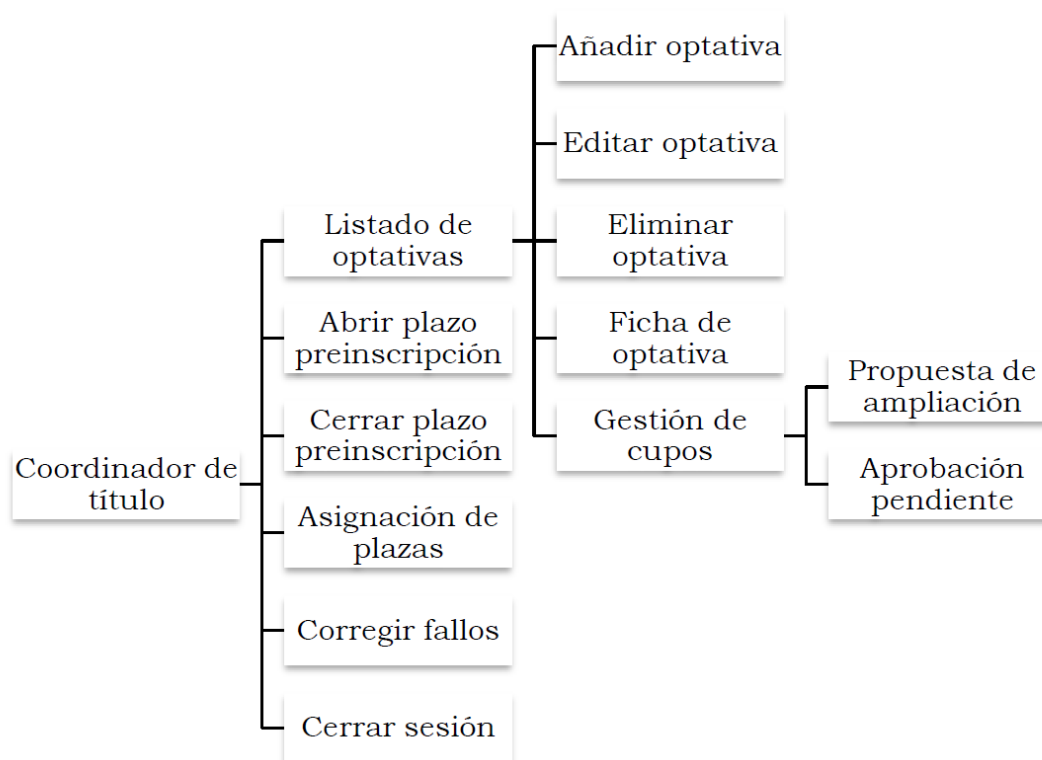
Coordinador de título

Listado de optativas

Añadir optativa

Editar optativa

Eliminar optativa

Ficha de optativa

Gestión de cupos

Propuesta de ampliación

Aprobación pendiente

Abrir plazo preinscripción

Cerrar plazo preinscripción

Asignación de plazas

Corregir fallos

Cerrar sesión